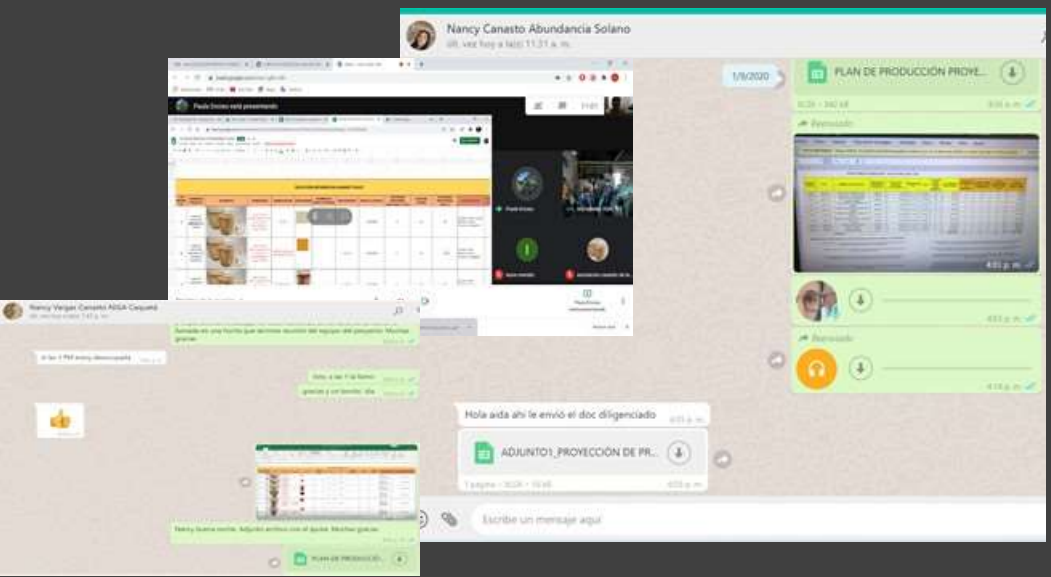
Nancy Canasto Abundancia Solano
últ. vez hoy a la(s) 11:21 a. m.

1/9/2020

PLAN DE PRODUCCIÓN PROYE...

Reenviado

4:01 p. m.

Reenviado

Hola aida ahí le envió el doc diligenciado

ADJUNTO1_PROYECCIÓN DE PR...

Escribe un mensaje aquí

Paula Orozco está presentando

Nancy Vargas Canasto ASGA Caquetá

Buenas noches. Adjunto archivo con el ajuste. Muchas gracias

PLAN DE PRODUCCIO...